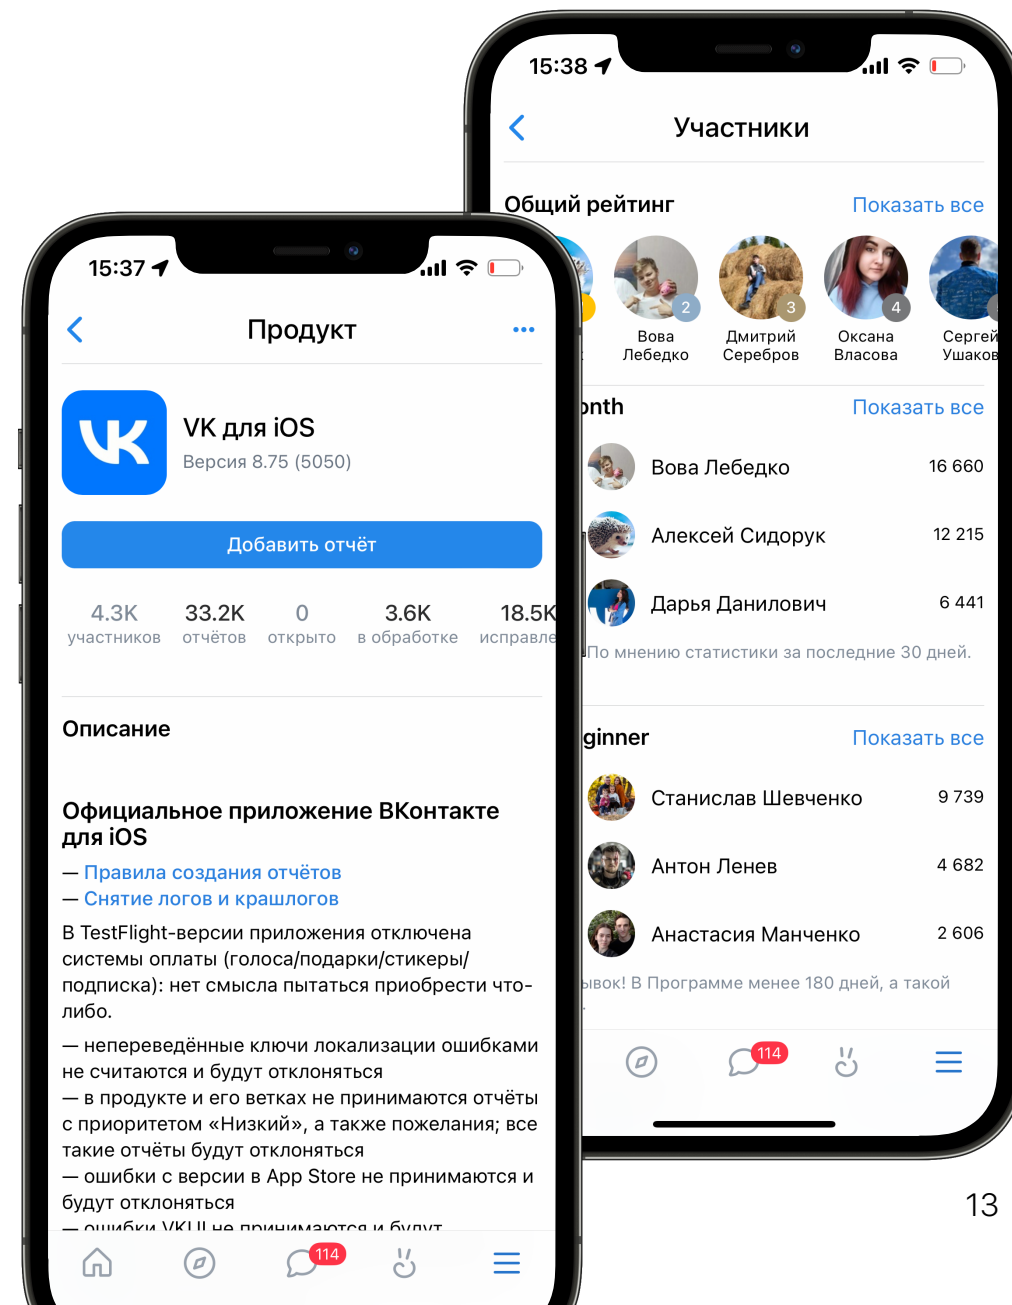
15:38

Участники

Общий рейтинг Показать все

2 Вова Лебедко
3 Дмитрий Серебров
4 Оксана Власова
Сергей Ушаков

onth Показать все

Вова Лебедко 16 660
Алексей Сидорук 12 215
Дарья Данилович 6 441

По мнению статистики за последние 30 дней.

ginner Показать все

Станислав Шевченко 9 739
Антон Ленев 4 682
Анастасия Манченко 2 606

ывок! В Программе менее 180 дней, а такой

114

15:37

Продукт

VK для iOS
Версия 8.75 (5050)

Добавить отчёт

| 4.3K | 33.2K | 0 | 3.6K | 18.5K |
|---|---|---|---|---|
| участников | отчётов | открыто | в обработке | исправле |

Описание

Официальное приложение ВКонтакте для iOS

— Правила создания отчётов
— Снятие логов и крашлогов

В TestFlight-версии приложения отключена системы оплаты (голоса/подарки/стикеры/подписка): нет смысла пытаться приобрести что-либо.

— непереведённые ключи локализации ошибками не считаются и будут отклоняться
— в продукте и его ветках не принимаются отчёты с приоритетом «Низкий», а также пожелания; все такие отчёты будут отклоняться
— ошибки с версии в App Store не принимаются и будут отклоняться
— ошибки VKUI не принимаются и будут

114

13